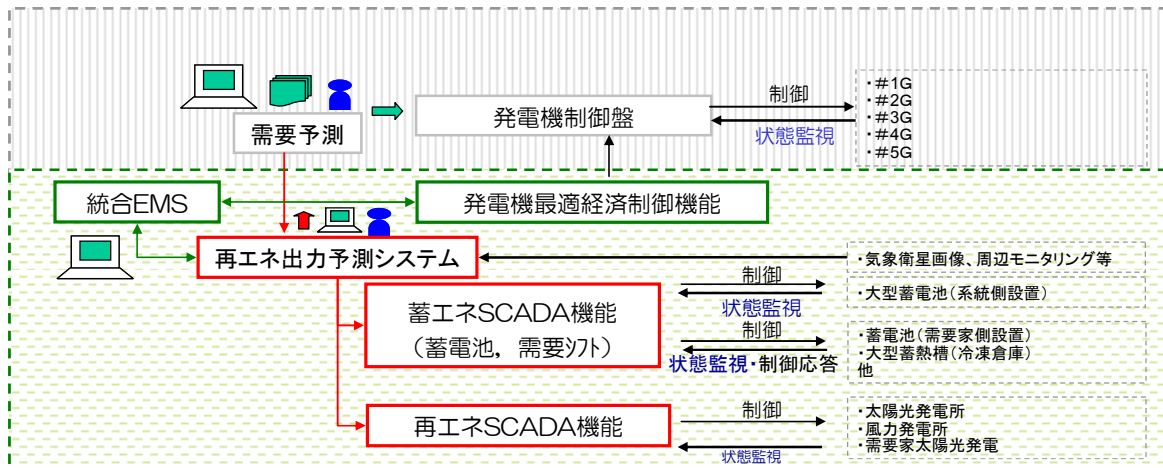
需要予測

発電機制御盤

制御

状態監視

・#1G
・#2G
・#3G
・#4G
・#5G

統合EMS

発電機最適経済制御機能

再エネ出力予測システム

・気象衛星画像、周辺モニタリング等

制御

状態監視

・大型蓄電池（系統側設置）

蓄エネSCADA機能
（蓄電池，需要ｼﾌﾄ）

制御

状態監視・制御応答

・蓄電池（需要家側設置）
・大型蓄熱槽（冷凍倉庫）
他

再エネSCADA機能

制御

状態監視

・太陽光発電所
・風力発電所
・需要家太陽光発電